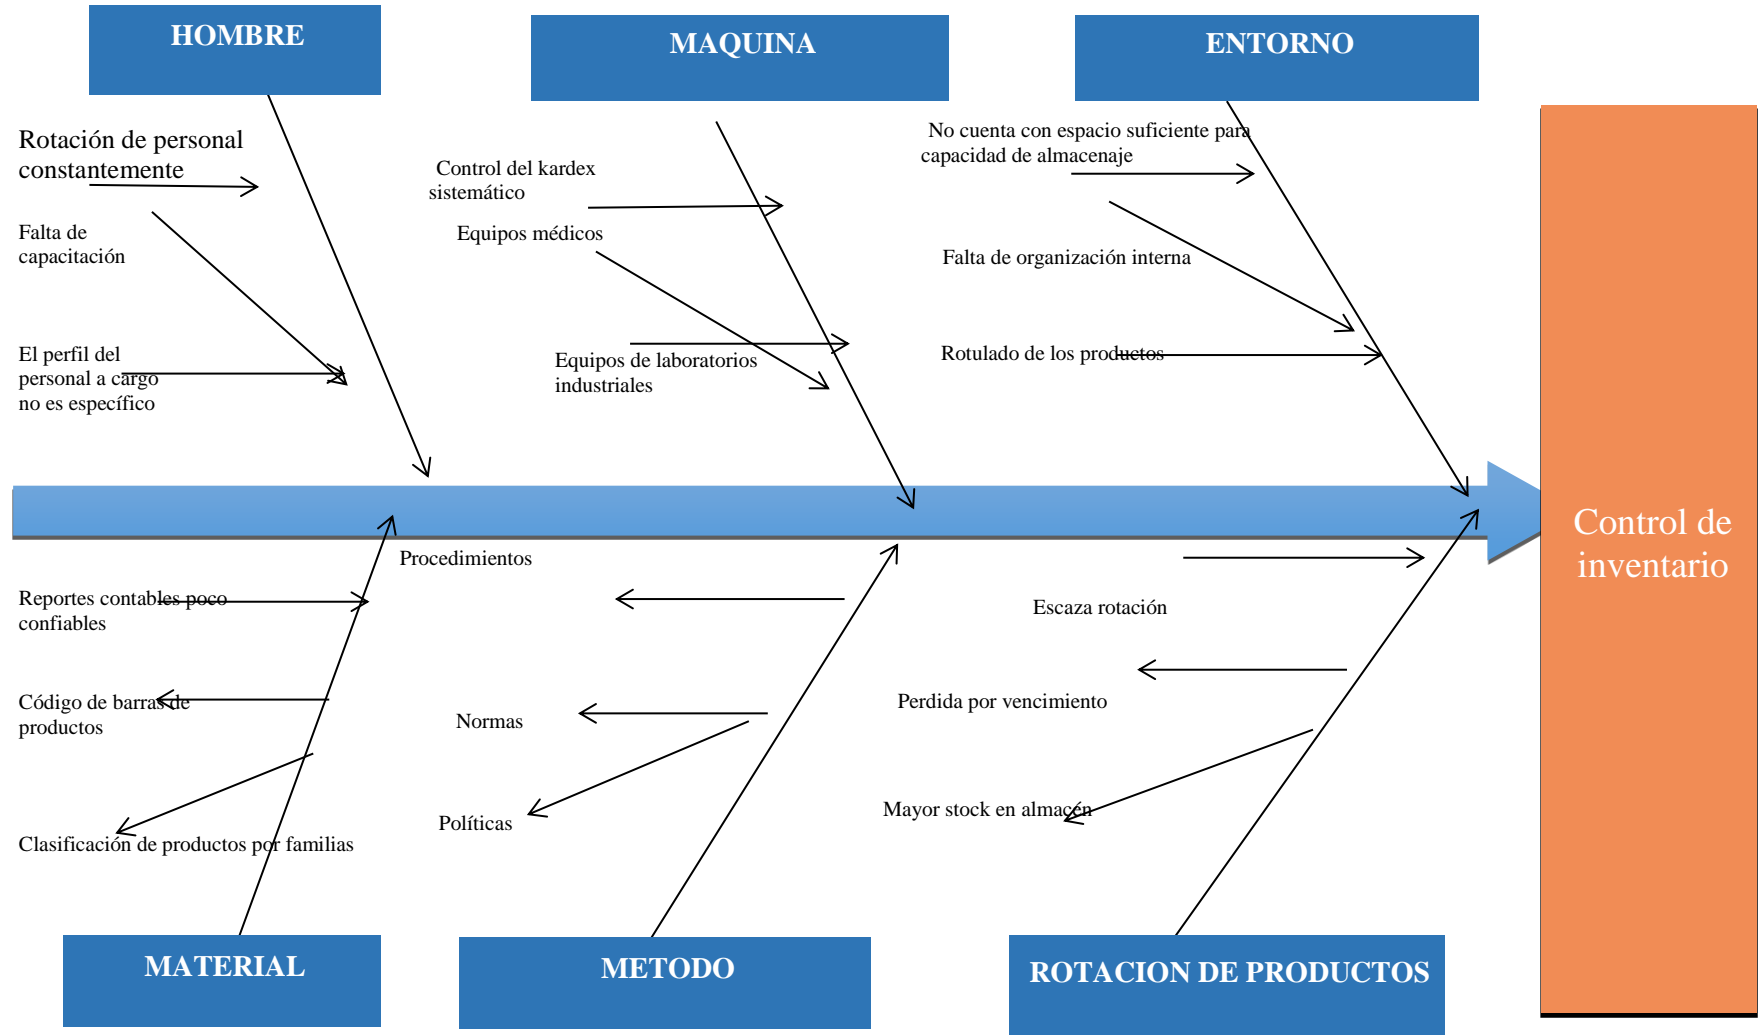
HOMBRE

MAQUINA

ENTORNO

Rotación de personal constantemente

Falta de capacitación

El perfil del personal a cargo no es específico

Control del kardex sistemático

Equipos médicos

Equipos de laboratorios industriales

No cuenta con espacio suficiente para capacidad de almacenaje

Falta de organización interna

Rotulado de los productos

Control de inventario

Procedimientos

Reportes contables poco confiables

Código de barras de productos

Clasificación de productos por familias

Normas

Políticas

Escaza rotación

Perdida por vencimiento

Mayor stock en almacén

MATERIAL

METODO

ROTACION DE PRODUCTOS